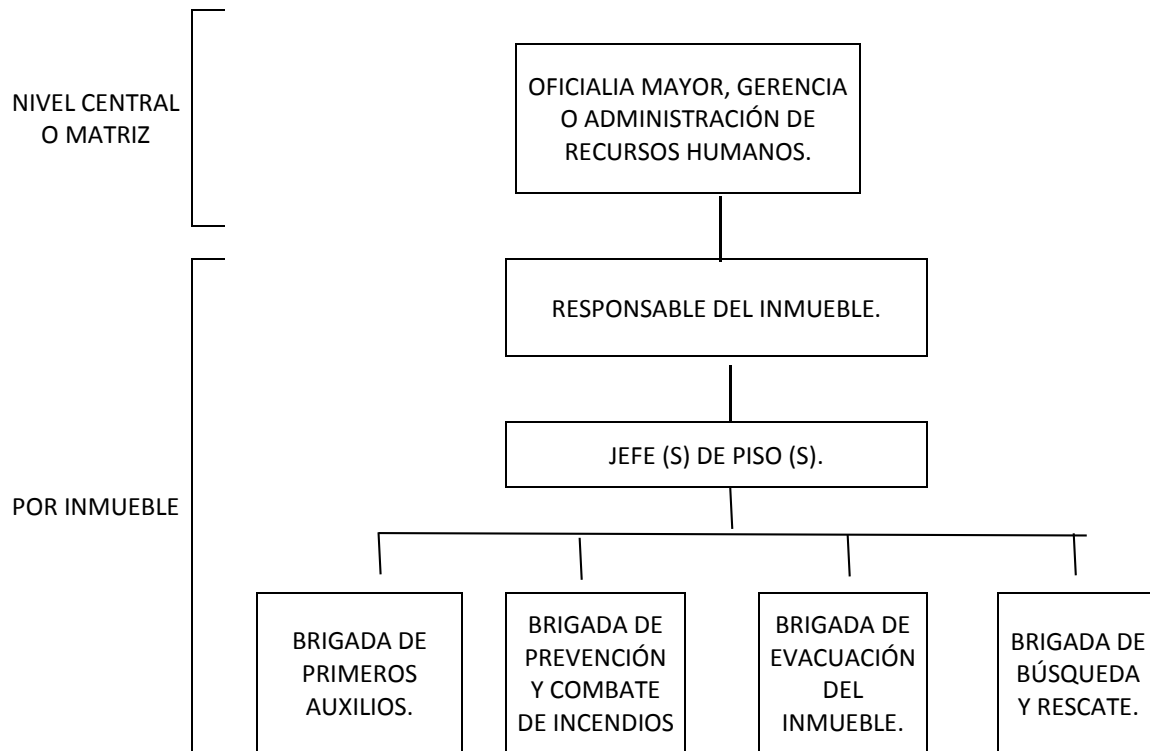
NIVEL CENTRAL O MATRIZ

OFICIALIA MAYOR, GERENCIA O ADMINISTRACIÓN DE RECURSOS HUMANOS.

POR INMUEBLE

RESPONSABLE DEL INMUEBLE.

JEFE (S) DE PISO (S).

BRIGADA DE PRIMEROS AUXILIOS.

BRIGADA DE PREVENCIÓN Y COMBATE DE INCENDIOS

BRIGADA DE EVACUACIÓN DEL INMUEBLE.

BRIGADA DE BÚSQUEDA Y RESCATE.